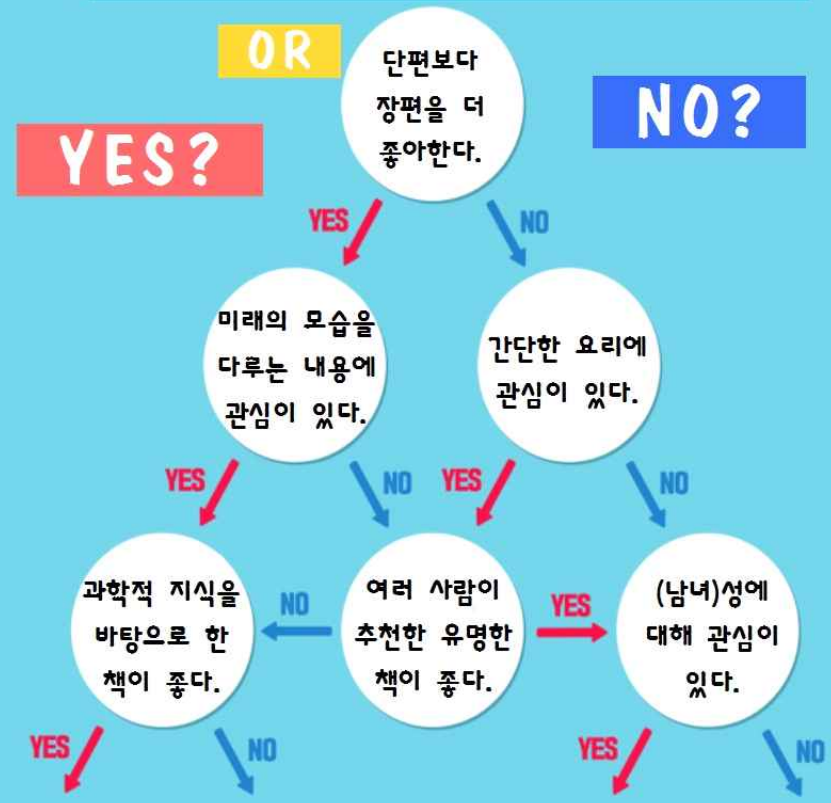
OR

YES?

단편보다 장편을 더 좋아한다.

NO?

YES

NO

미래의 모습을 다루는 내용에 관심이 있다.

간단한 요리에 관심이 있다.

YES

NO

YES

NO

과학적 지식을 바탕으로 한 책이 좋다.

NO

여러 사람이 추천한 유명한 책이 좋다.

YES

(남녀)성에 대해 관심이 있다.

YES

NO

YES

NO